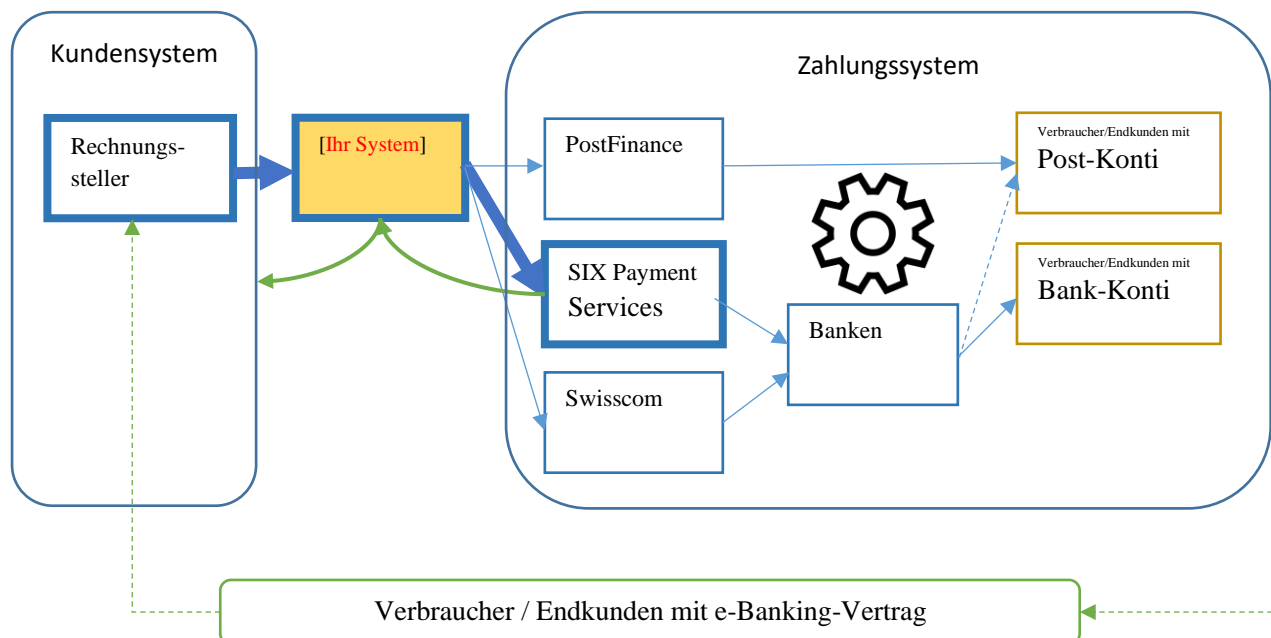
Kundensystem

Rechnungssteller

[Ihr System]

Zahlungssystem

PostFinance

SIX Payment Services

Swisscom

Banken

Verbraucher/Endkunden mit
Post-Konti

Verbraucher/Endkunden mit
Bank-Konti

Verbraucher / Endkunden mit e-Banking-Vertrag